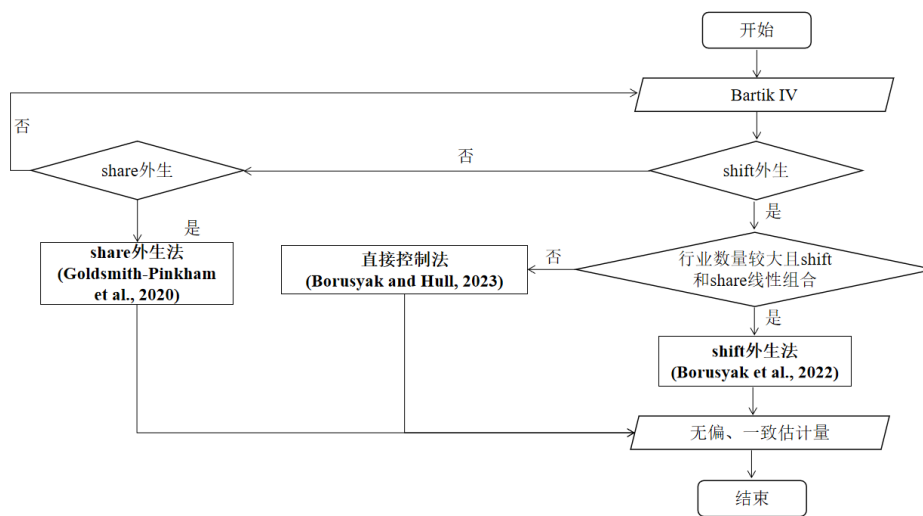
开始

Bartik IV

否

shift外生

否

share外生

是

是

share外生法
(Goldsmith-Pinkham et al., 2020)

直接控制法
(Borusyak and Hull, 2023)

否

行业数量较大且shift和share线性组合

是

shift外生法
(Borusyak et al., 2022)

无偏、一致估计量

结束